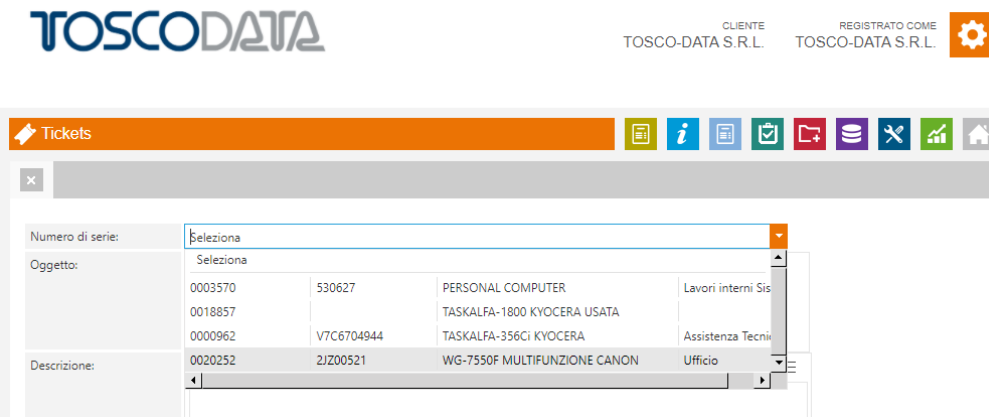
TOSCODATA

CLIENTE
TOSCO-DATA S.R.L.

REGISTRATO COME
TOSCO-DATA S.R.L.

Tickets

Numero di serie: Seleziona

Oggetto:

Descrizione:

Seleziona

| | | | |
|---|---|---|---|
| 0003570 | 530627 | PERSONAL COMPUTER | Lavori interni Sis |
| 0018857 | | TASKALFA-1800 KYOCERA USATA | |
| 0000962 | V7C6704944 | TASKALFA-356Ci KYOCERA | Assistenza Tecni |
| 0020252 | 2JZ00521 | WG-7550F MULTIFUNZIONE CANON | Ufficio |